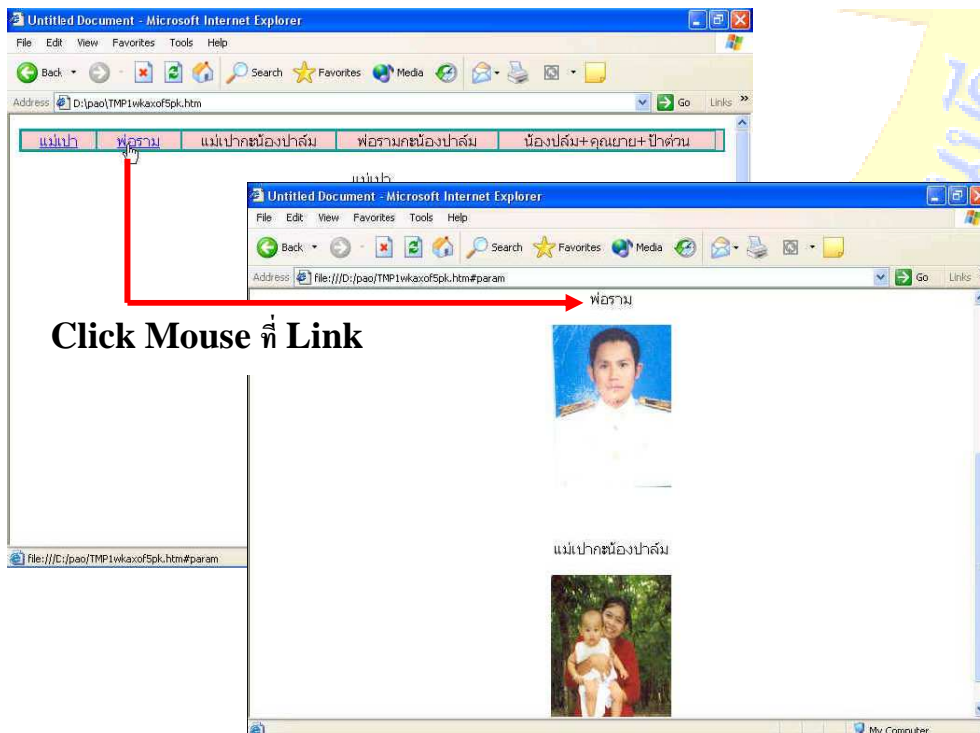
Untitled Document - Microsoft Internet Explorer

File Edit View Favorites Tools Help

Back Search Favorites Media

Address D:\pao\TMP1wkaxof5pk.htm

Go Links

| แม่เปา | พ่อราม | แม่เปากะน้องปาล์ม | พ่อรามกะน้องปาล์ม | น้องปล์ม+คุณยาย+ป้าด่วน |
|---|---|---|---|---|

แม่เปา

file:///D:/pao/TMP1wkaxof5pk.htm#param

Click Mouse ที่ Link

Untitled Document - Microsoft Internet Explorer

File Edit View Favorites Tools Help

Back Search Favorites Media

Address file:///D:/pao/TMP1wkaxof5pk.htm#param

Go Links

พ่อราม

แม่เปากะน้องปาล์ม

My Computer